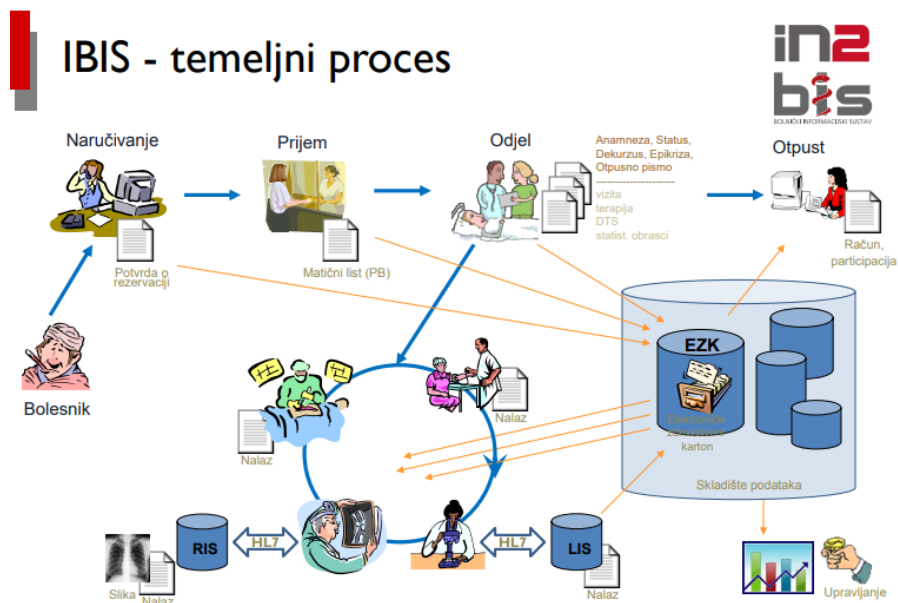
IBIS - temeljni proces

in2 bis
BOLNIČKI INFORMACIJSKI SUSTAV

Naručivanje

Prijem

Odjel

Anamneza, Status, Dekurzus, Epikriza, Otpusno pismo
vizita
terapija
DTS
statist. obrasci

Otpust

Potvrda o rezervaciji

Matični list (PB)

Račun, participacija

Bolesnik

EZK

Elektronički zdravstveni karton

Skladište podataka

Nalaz

Nalaz

RIS

HL7

HL7

LIS

Slika

Nalaz

Nalaz

Upravljanje